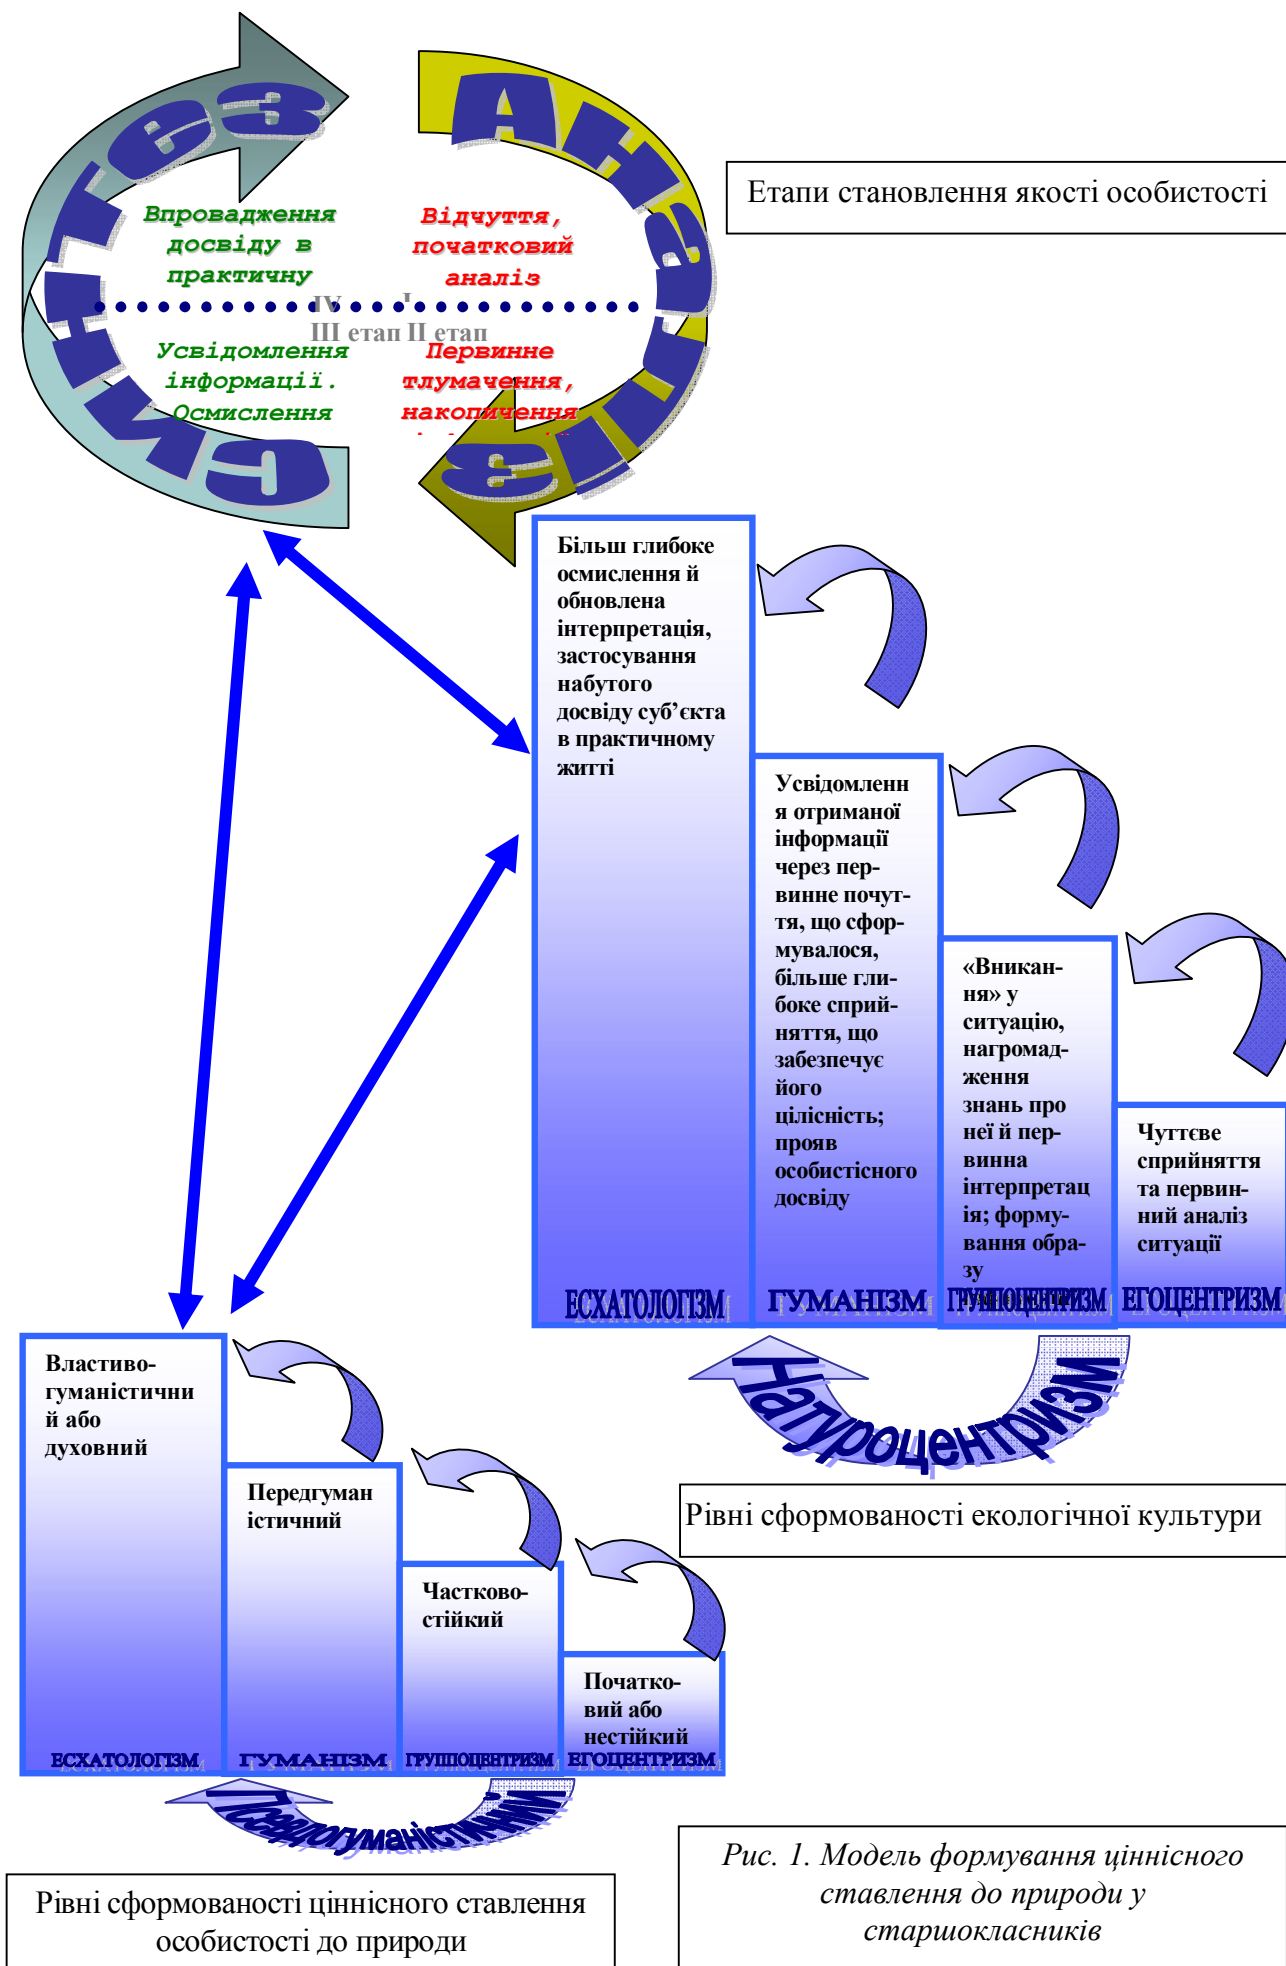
Тезис

Аналіз

Етапи становлення якості особистості

Впровадження досвіду в практичну

Відчуття, початковий аналіз

IV I

III етап II етап

Усвідомлення інформації. Осмислення

Первинне тлумачення, накопичення

Більш глибоке осмислення й обновлена інтерпретація, застосування набутого досвіду суб'єкта в практичному житті

Усвідомлення отриманої інформації через первинне почуття, що сформувалося, більше глибоке сприйняття, що забезпечує його цілісність; прояв особистісного досвіду

«Вникання» у ситуацію, нагромадження знань про неї й первинна інтерпретація; формування образу

Чуттєве сприйняття та первинний аналіз ситуації

ЕСХАТОЛОГІЗМ ГУМАНІЗМ ГРУПОЦЕНТРИЗМ ЕГОЦЕНТРИЗМ

Натуроцентризм

Рівні сформованості екологічної культури

Властиво-гуманістичний або духовний

Передгуманістичний

Частково-стійкий

Початковий або нестійкий

ЕСХАТОЛОГІЗМ ГУМАНІЗМ ГРУПОЦЕНТРИЗМ ЕГОЦЕНТРИЗМ

Псевдогуманістичний

Рівні сформованості ціннісного ставлення особистості до природи

Рис. 1. Модель формування ціннісного ставлення до природи у старшокласників